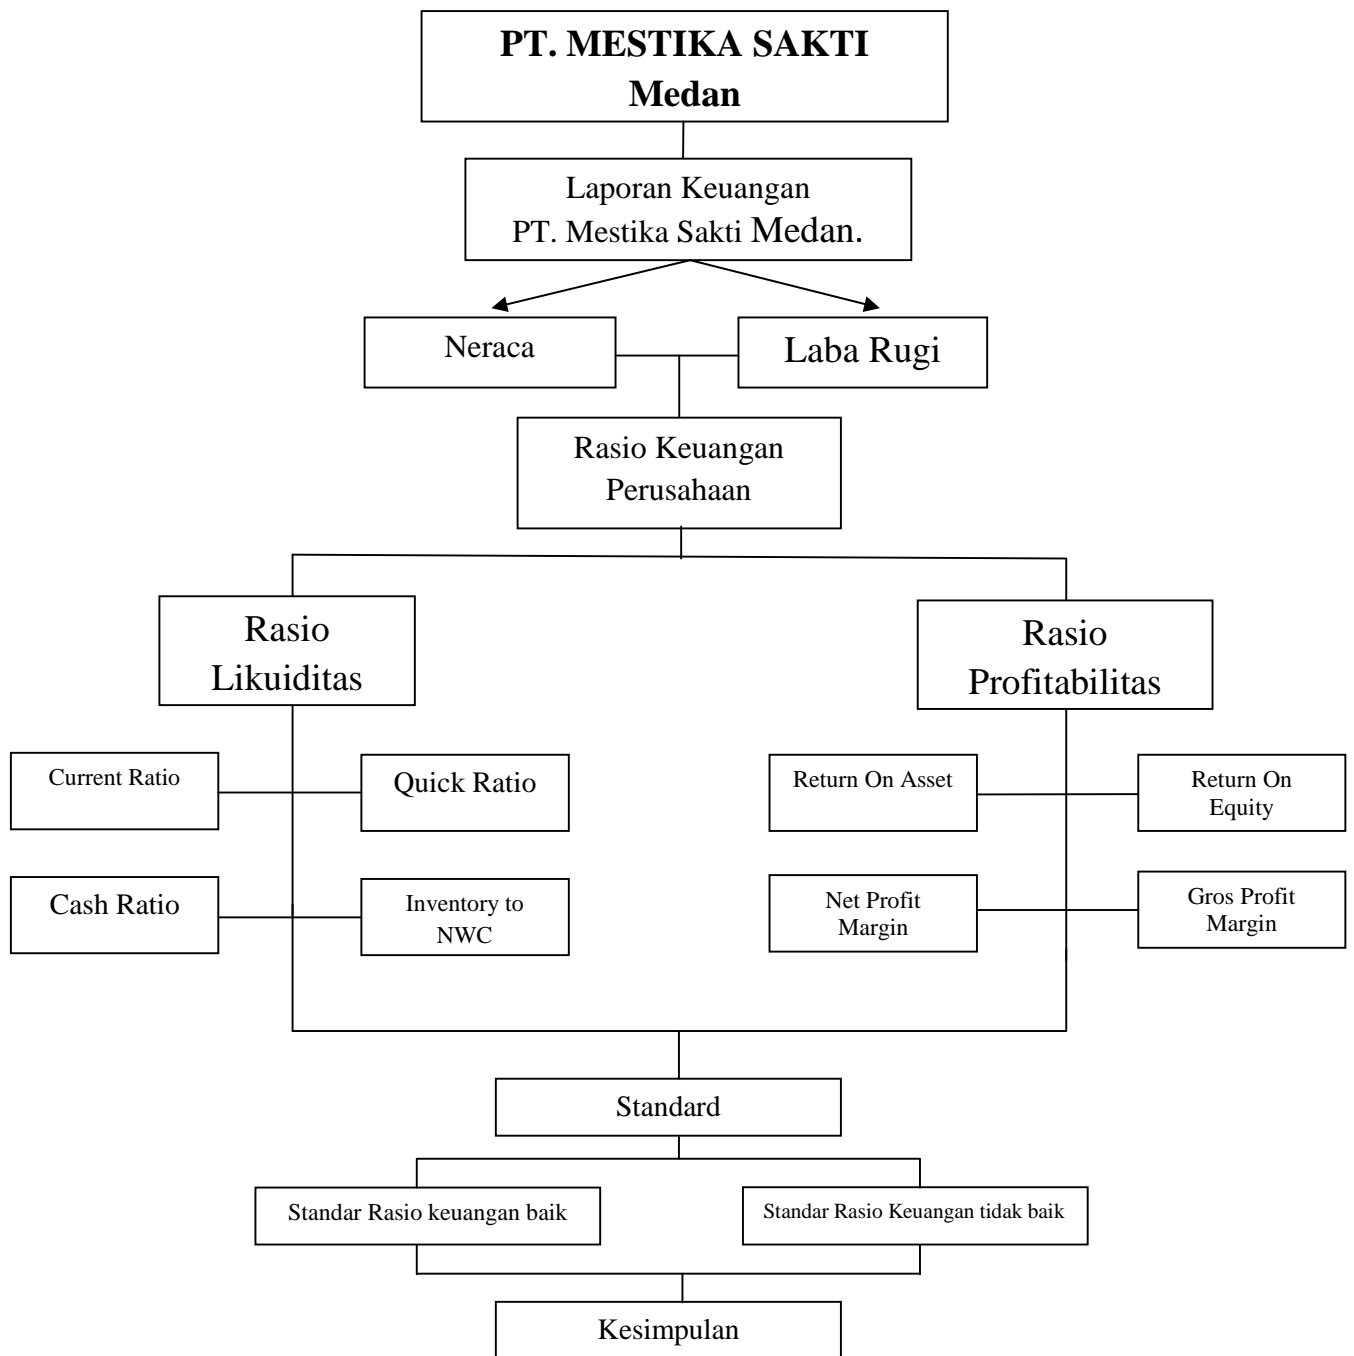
PT. MESTIKA SAKTI
Medan

Laporan Keuangan
PT. Mestika Sakti Medan.

Neraca

Laba Rugi

Rasio Keuangan
Perusahaan

Rasio
Likuiditas

Rasio
Profitabilitas

Current Ratio

Quick Ratio

Cash Ratio

Inventory to
NWC

Return On Asset

Return On
Equity

Net Profit
Margin

Gros Profit
Margin

Standard

Standar Rasio keuangan baik

Standar Rasio Keuangan tidak baik

Kesimpulan